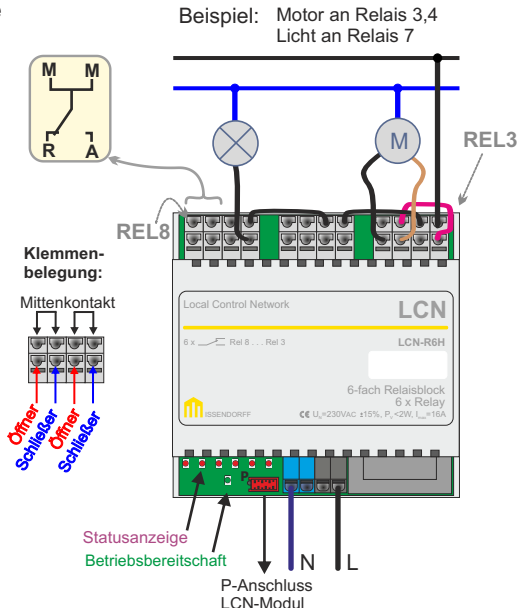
Beispiel: Motor an Relais 3,4
Licht an Relais 7

M M
R A

M

REL3

REL8

Klemmenbelegung:

Mittenkontakt

Öffner
Schließer
Öffner
Schließer

Local Control Network

LCN

6 x Rel 8 . . . Rel 3

LCN-R6H

6-fach Relaisblock
6 x Relay

ISSENDORFF

CE $U_n$=230VAC ±15%, $P_v$<2W, $I_{max}$=16A

P

N

L

Statusanzeige
Betriebsbereitschaft

P-Anschluss
LCN-Modul